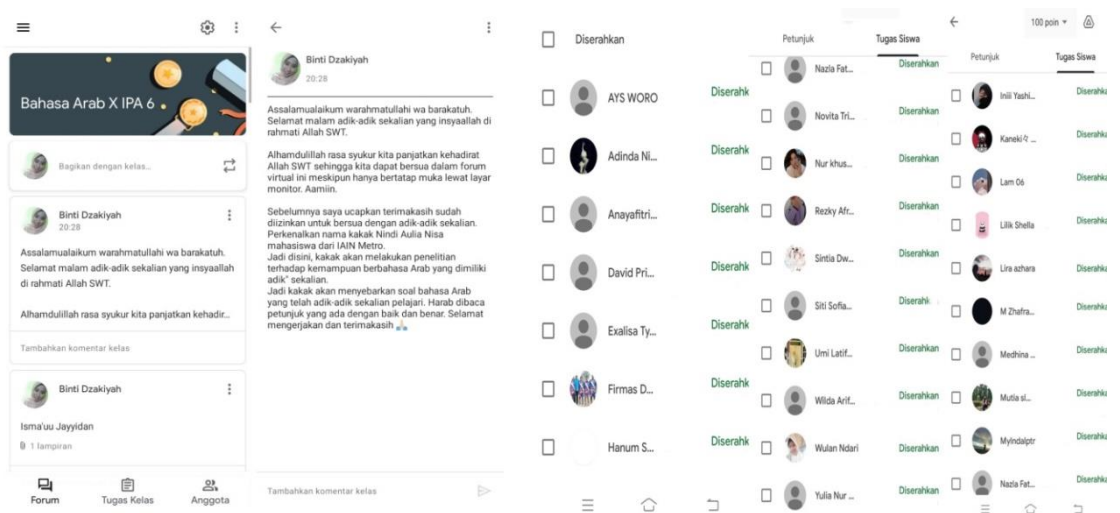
Bahasa Arab X IPA 6

Bagikan dengan kelas...

Binti Dzakiyah
20:28

Assalamualaikum warahmatullahi wa barakatuh. Selamat malam adik-adik sekalian yang insyaallah di rahmati Allah SWT.

Alhamdulillah rasa syukur kita panjatkan kehadir...

Tambahkan komentar kelas

Binti Dzakiyah

Isma'uu Jayyidan

1 lampiran

Forum
Tugas Kelas
Anggota

Binti Dzakiyah
20:28

Assalamualaikum warahmatullahi wa barakatuh. Selamat malam adik-adik sekalian yang insyaallah di rahmati Allah SWT.

Alhamdulillah rasa syukur kita panjatkan kehadirat Allah SWT sehingga kita dapat bersua dalam forum virtual ini meskipun hanya bertatap muka lewat layar monitor. Aamiin.

Sebelumnya saya ucapkan terimakasih sudah diizinkan untuk bersua dengan adik-adik sekalian. Perkenalkan nama kakak Nindi Aulia Nisa mahasiswa dari IAIN Metro.
Jadi disini, kakak akan melakukan penelitian terhadap kemampuan berbahasa Arab yang dimiliki adik" sekalian.
Jadi kakak akan menyebarkan soal bahasa Arab yang telah adik-adik sekalian pelajari. Harab dibaca petunjuk yang ada dengan baik dan benar. Selamat mengerjakan dan terimakasih

Tambahkan komentar kelas

Diserahkan
AYS WORO Diserahk
Adinda Ni... Diserahk
Anayafitri... Diserahk
David Pri... Diserahk
Exalisa Ty... Diserahk
Firmas D... Diserahk
Hanum S... Diserahk

Petunjuk Tugas Siswa
Nazla Fat... Diserahkan
Novita Tri... Diserahkan
Nur khus... Diserahkan
Rezky Afr... Diserahkan
Sintia Dw... Diserahkan
Siti Sofia... Diserahk
Umi Latif... Diserahkan
Wilda Arif... Diserahkan
Wulan Ndari Diserahkan
Yulia Nur ... Diserahkan

100 poin
Petunjuk Tugas Siswa
Inili Yashi... Diserahka
Kaneki... Diserahka
Lam 06 Diserahka
Lilik Shella Diserahka
Lira azhara Diserahka
M Zhafra... Diserahka
Medhina ... Diserahka
Mutia sl... Diserahka
Myindalptr Diserahka
Nazla Fat... Diserahka